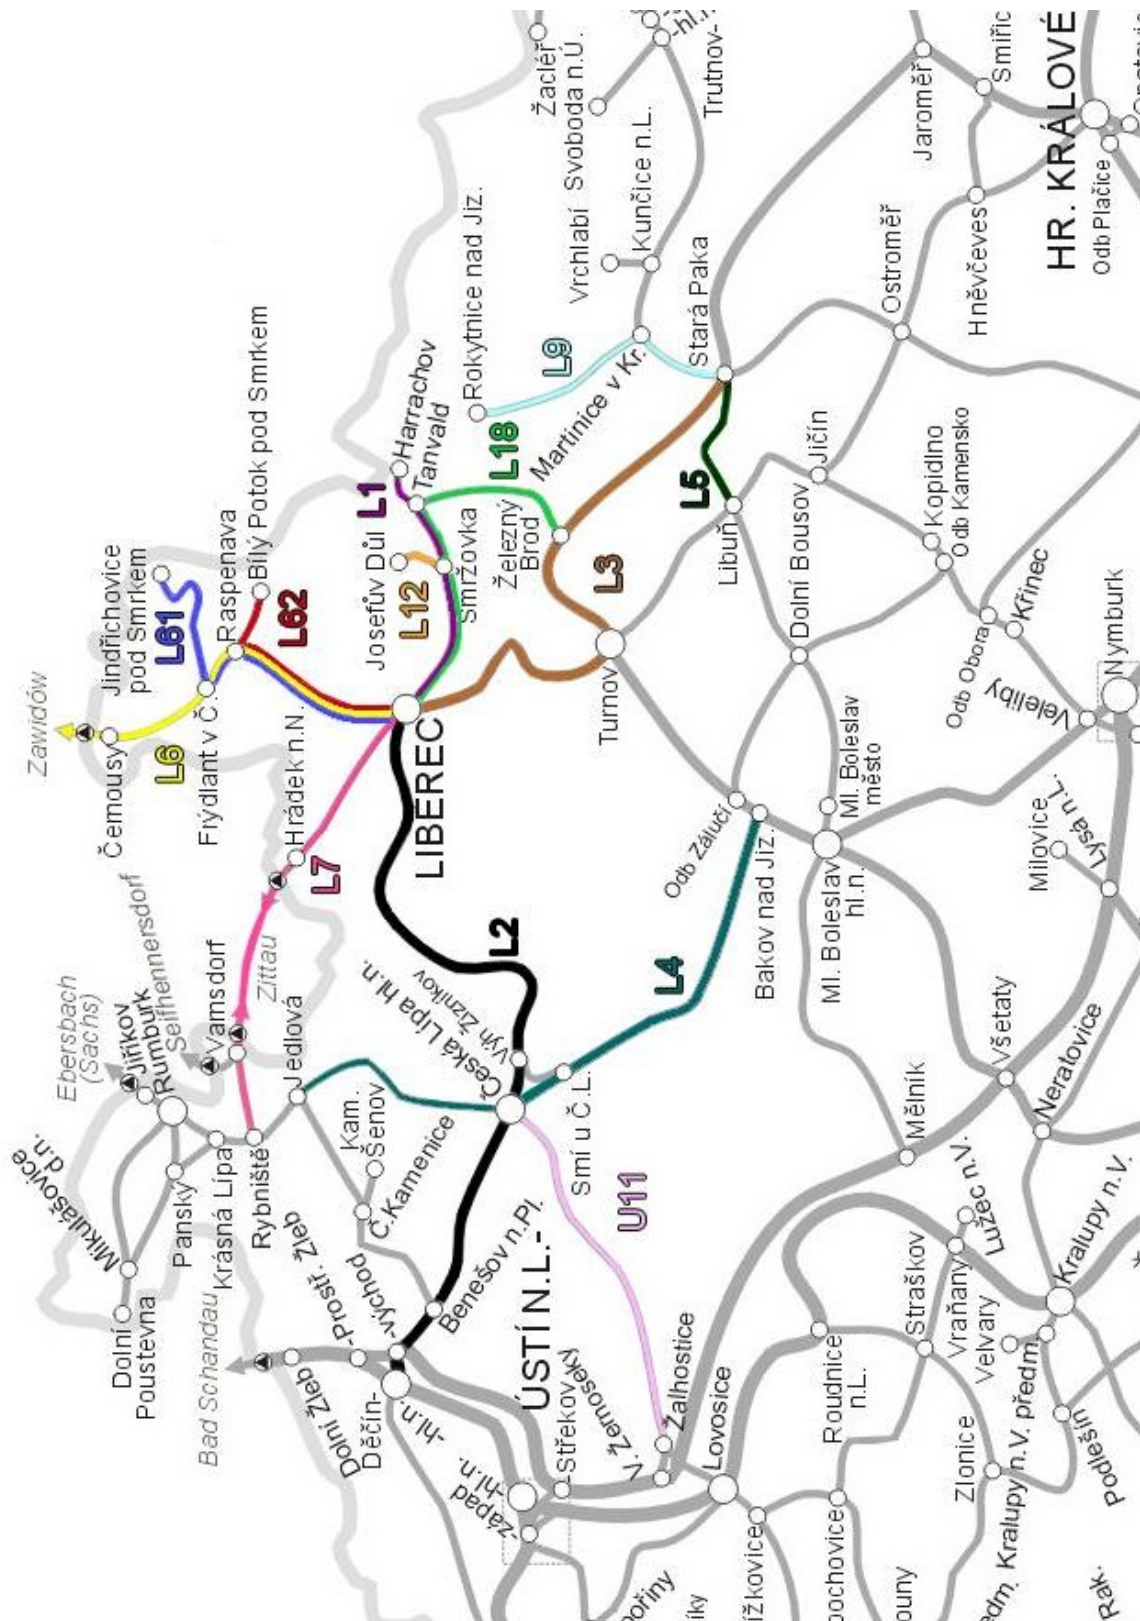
Zawidów
Čermousy
L6
Frýdlant v Č.
Jindřichovice pod Smrkem
L61
Raspenava
Bílý Potok pod Smrkem
L62
Hrádek n.N.
L7
LIBEREC
Josefův Důl
L12
Smržovka
L1
Harrachov
Tanvald
L18
Rokytnice nad Jiz.
L9
Martinice v Kr.
Železný Brod
L3
Turnov
L5
Libuň
Stará Paka
Vrchlabí
Kunčice n.L.
Svoboda n.Ú.
Žacléř
Trutnov
Jaroměř
Smiřice
HR. KRÁLOVÉ
Odb Plačice
Hněvčeves
Ostroměř
Jičín
Kopidlno
Odb Kamensko
Dolní Bousov
Křinec
Odb Obora
Nymburk
Veleliby
Ml. Boleslav město
Ml. Boleslav hl.n.
Milovice
Lysá n.L.
Odb Zálučí
Bakov nad Jiz.
L4
L2
Vlčí Žižníkov
Česká Lípa hl.n.
Zittau
Seifhennersdorf
Ebersbach (Sachs)
Jiříkov
Rumburk
Varnsdorf
Jedlová
Mikulášovice d.n.
Panský
Krásná Lípa
Rybniště
Kam. Šenov
Č.Kamenice
Smí u Č.L.
U11
Dolní Poustevna
Bad Schandau
Prostř. Žleb
Dolní Žleb
Děčín-hl.n.
-východ
Benešov n.Pl.
ÚSTÍ N.L.-
Střekov
V. Žernoseky
Žalhostice
Lovosice
západ
-hl.n.
Mělník
Všetaty
Neratovice
Lužec n.V.
Vraňany
Straškov
Kralupy n.V.
Velvary
Roudnice n.L.
Zlonice
Kralupy n.V. předm.
Podlešín
Bohušovice
Hrobce
Poříny
Račiněves
Slaný
Rak.